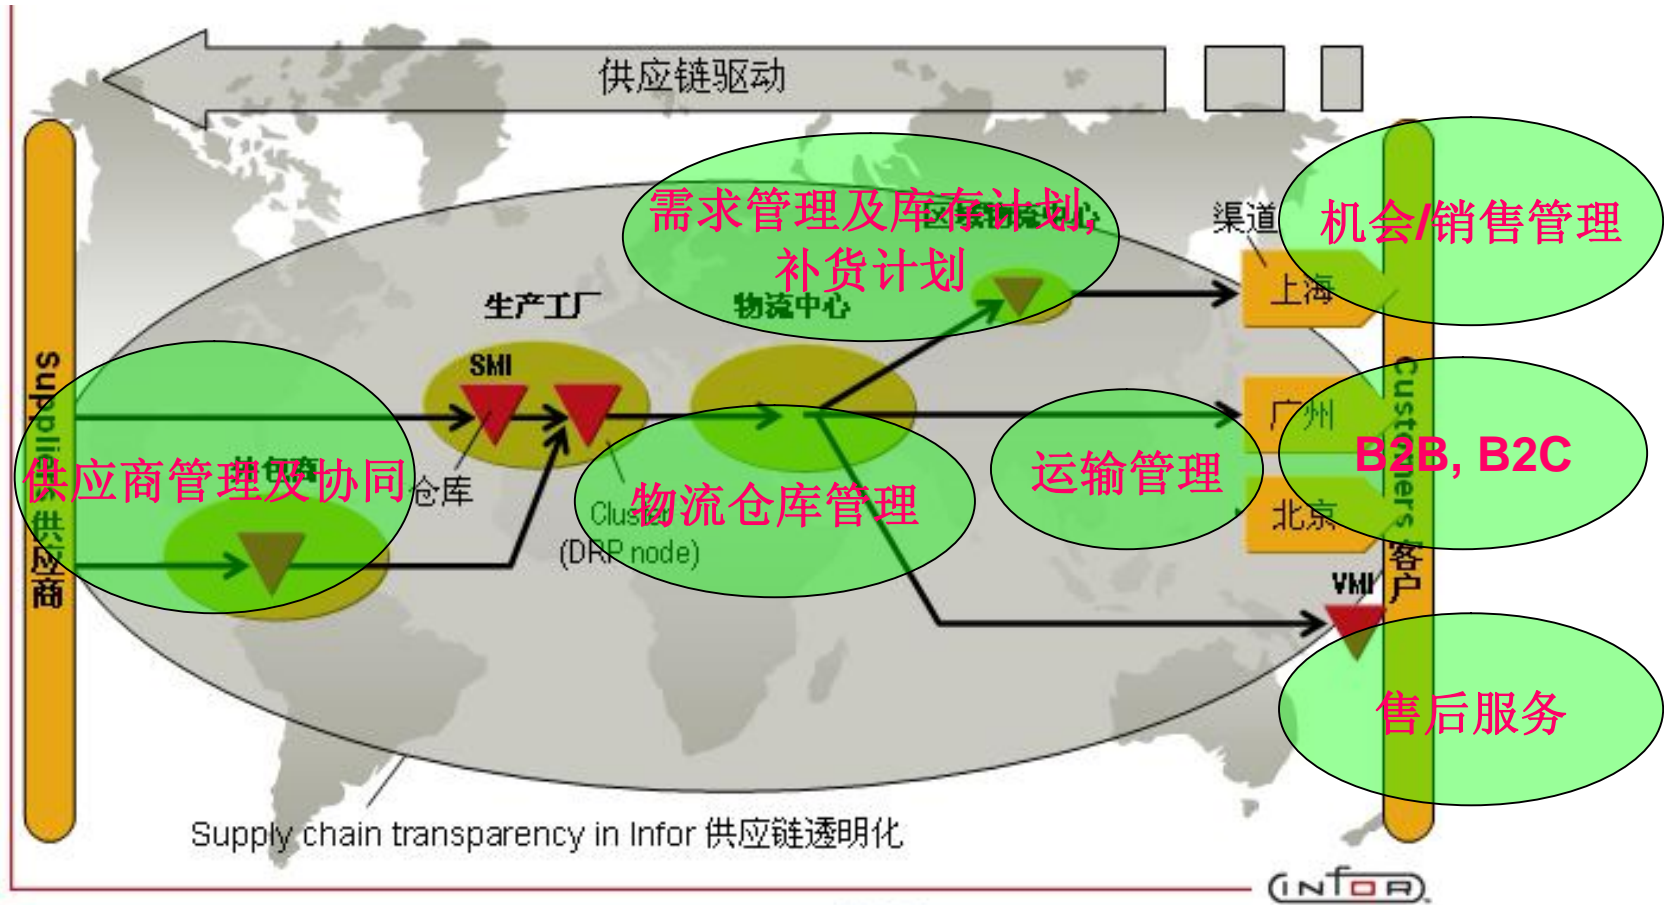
供应链驱动

需求管理及库存计划,
补货计划

机会/销售管理

渠道

上海

生产工厂

物流中心

SMI

Suppliers 供应商

供应商管理及协同

仓库

Clus

(DRP node)

物流仓库管理

运输管理

广州

B2B, B2C

北京

Customers 客户

VMI

售后服务

Supply chain transparency in Infor 供应链透明化

infor